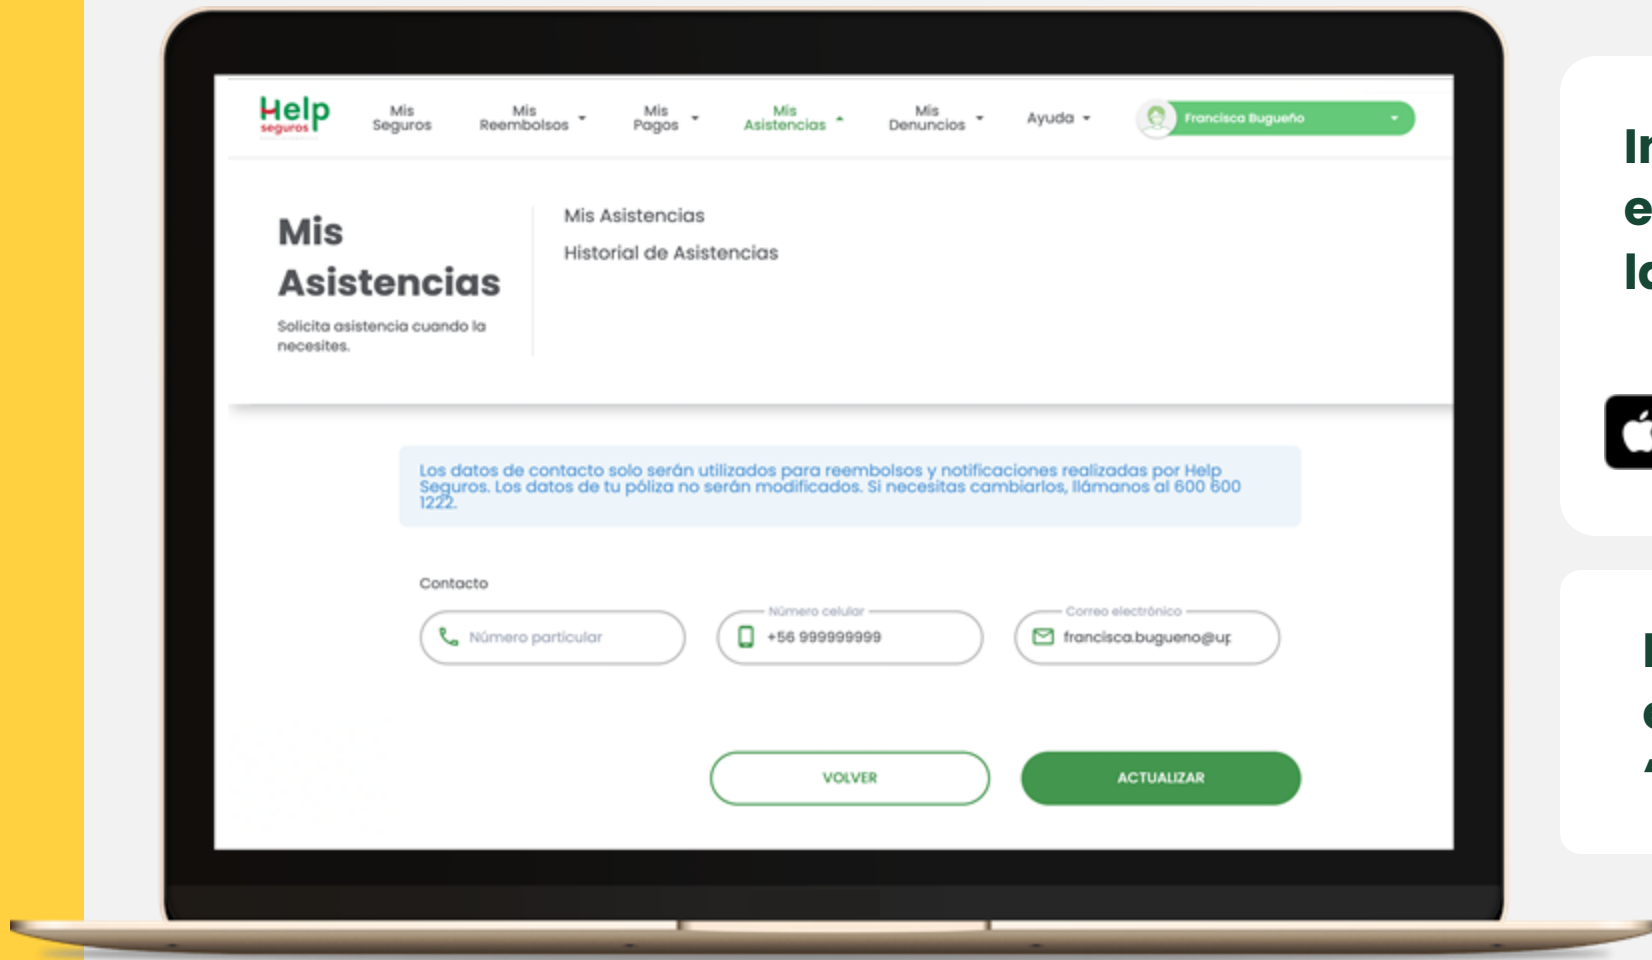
Help seguros

Mis Seguros

Mis Reembolsos

Mis Pagos

Mis Asistencias

Mis Denuncios

Ayuda

Francisca Bugueño

Mis Asistencias

Solicita asistencia cuando la necesites.

Mis Asistencias

Historial de Asistencias

Los datos de contacto solo serán utilizados para reembolsos y notificaciones realizadas por Help Seguros. Los datos de tu póliza no serán modificados. Si necesitas cambiarlos, llámanos al 600 600 1222.

Contacto

Número particular

Número celular

+56 999999999

Correo electrónico

francisca.bugueno@up

VOLVER

ACTUALIZAR

In
e
lo

I
c
‘